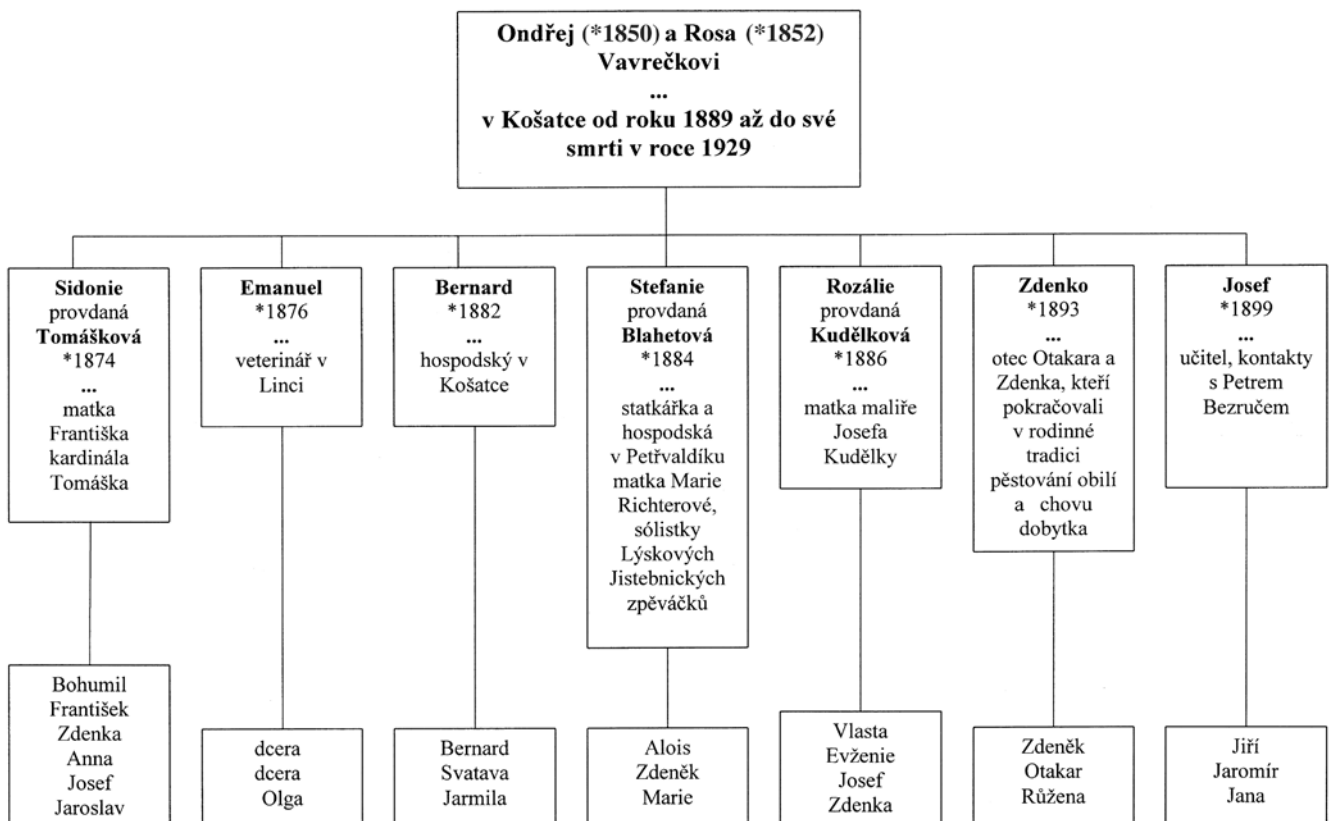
**Ondřej (*1850) a Rosa (*1852) Vavrečkovi**
**...**
**v Košatce od roku 1889 až do své smrti v roce 1929**

**Sidonie** provdaná **Tomášková** *1874
**...**
matka Františka kardinála Tomáška

**Emanuel** *1876
**...**
veterinář v Linci

**Bernard** *1882
**...**
hospodský v Košatce

**Stefanie** provdaná **Blahetová** *1884
**...**
statkářka a hospodská v Petřvaldíku matka Marie Richterové, sólistky Lýskových Jistebnických zpěváčků

**Rozálie** provdaná **Kudělková** *1886
**...**
matka malíře Josefa Kudělky

**Zdenko** *1893
**...**
otec Otakara a Zdenka, kteří pokračovali v rodinné tradici pěstování obilí a chovu dobytka

**Josef** *1899
**...**
učitel, kontakty s Petrem Bezručem

Bohumil
František
Zdenka
Anna
Josef
Jaroslav

dcera
dcera
Olga

Bernard
Svatava
Jarmila

Alois
Zdeněk
Marie

Vlasta
Evženie
Josef
Zdenka

Zdeněk
Otakar
Růžena

Jiří
Jaromír
Jana